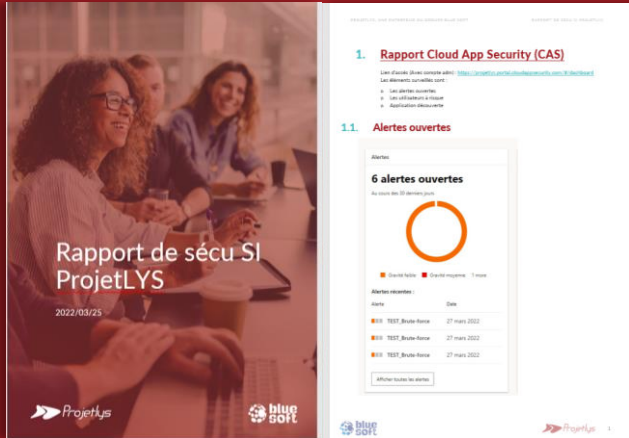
Rapport de sécu SI ProjetLYS

2022/03/25

Projetlys

blue soft

PROJETLYS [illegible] BLUESOFT

RAPPORT DE SÉCU SI PROJETLYS

1. Rapport Cloud App Security (CAS)

Lien d'accès (Avec compte admin) : https://projetlys.portal.cloudappsecurity.com/#/dashboard

Les éléments surveillés sont :

o Les alertes ouvertes
o Les utilisateurs à risque
o Application découverte

1.1. Alertes ouvertes

Alertes

6 alertes ouvertes

Au cours des 30 derniers jours

Gravité faible   Gravité moyenne   1 more

Alertes récentes :

| Alerte | Date |
|---|---|
| TEST_Brute-force | 27 mars 2022 |
| TEST_Brute-force | 27 mars 2022 |
| TEST_Brute-force | 27 mars 2022 |

Afficher toutes les alertes

blue soft

Projetlys

1